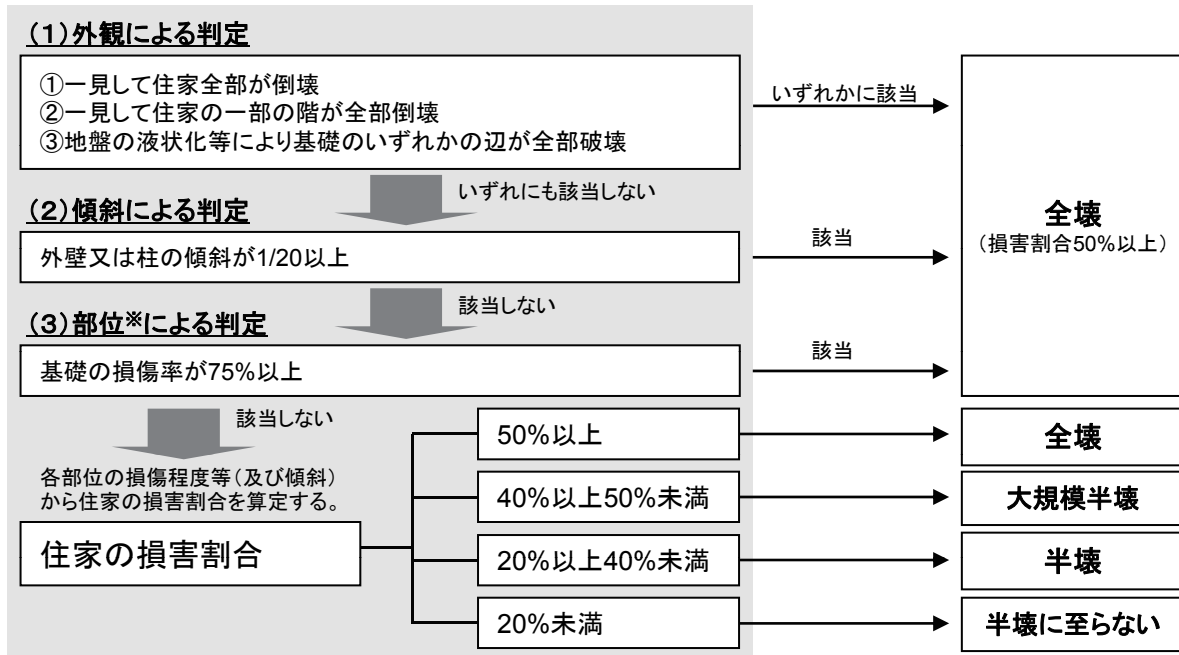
（1）外観による判定

①一見して住家全部が倒壊
②一見して住家の一部の階が全部倒壊
③地盤の液状化等により基礎のいずれかの辺が全部破壊

いずれかに該当

全壊
（損害割合50%以上）

いずれにも該当しない

（2）傾斜による判定

外壁又は柱の傾斜が1/20以上

該当

該当しない

（3）部位※による判定

基礎の損傷率が75%以上

該当

該当しない

各部位の損傷程度等（及び傾斜）から住家の損害割合を算定する。

住家の損害割合

50%以上 → 全壊

40%以上50%未満 → 大規模半壊

20%以上40%未満 → 半壊

20%未満 → 半壊に至らない